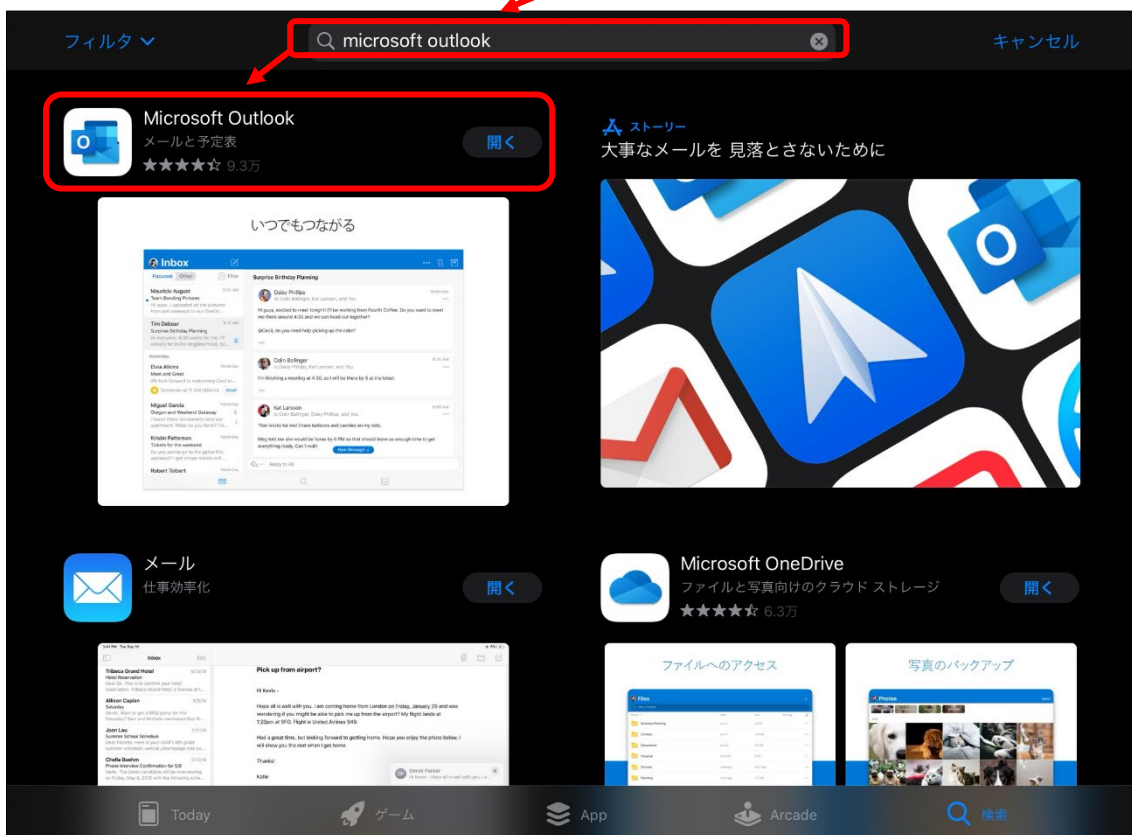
フィルタ
microsoft outlook
キャンセル

Microsoft Outlook
メールと予定表
★★★★☆ 9.3万
開く

いつでもつながる

Inbox
Focused Other Filter
Maurizio August
Team Bonding Pictures
Tim Deboer
Surprise Birthday Planning
Yesterday
Elsia Atkins
Meet and Greet
Miguel Garcia
Oregon and Weekend Getaway
Kristin Patterson
Tickets for the weekend
Robert Tolbert
Surprise Birthday Planning
Daisy Phillips
Colin Ballinger
I'm finishing a meeting at 4:30, so I will be there by 5 at the latest.
Kat Larsson
Reply to All

ストーリー
大事なメールを 見落とさないために

メール
仕事効率化
開く

Inbox
Tribeca Grand Hotel
Allison Caplan
Joan Lau
Challa Buehm
Pick up from airport?
Hi Kevin -
Had a great time, but looking forward to getting home. Hope you enjoy the photo below. I will show you the rest when I get home.
Thanks!
Katie
Derek Parker

Microsoft OneDrive
ファイルと写真向けのクラウド ストレージ
★★★★☆ 6.3万
開く

ファイルへのアクセス
Files
写真のバックアップ
Photos

Today
ゲーム
App
Arcade
検索